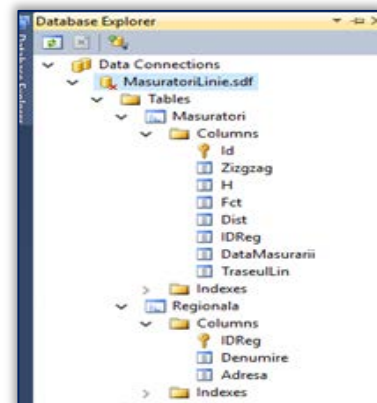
Database Explorer

Database Explorer

Data Connections
MasuratoriLinie.sdf
Tables
Masuratori
Columns
Id
Zizgzag
H
Fct
Dist
IDReg
DataMasurarii
TraseulLin
Indexes
Regionala
Columns
IDReg
Denumire
Adresa
Indexes